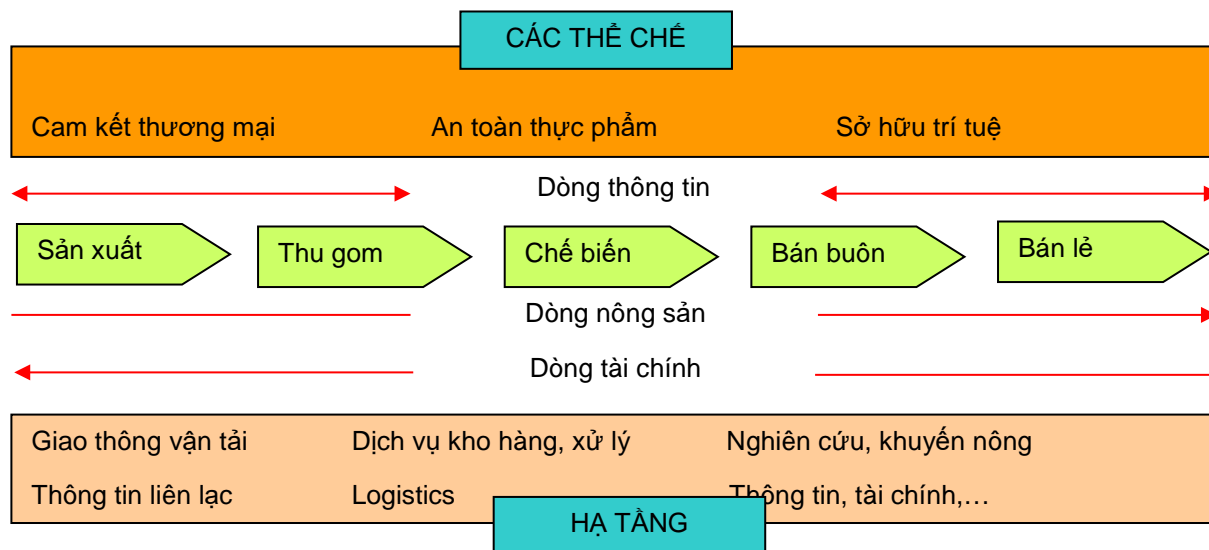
CÁC THỂ CHẾ

Cam kết thương mại
An toàn thực phẩm
Sở hữu trí tuệ

Dòng thông tin

Sản xuất
Thu gom
Chế biến
Bán buôn
Bán lẻ

Dòng nông sản

Dòng tài chính

Giao thông vận tải
Dịch vụ kho hàng, xử lý
Nghiên cứu, khuyến nông
Thông tin liên lạc
Logistics
Thông tin, tài chính,…

HẠ TẦNG